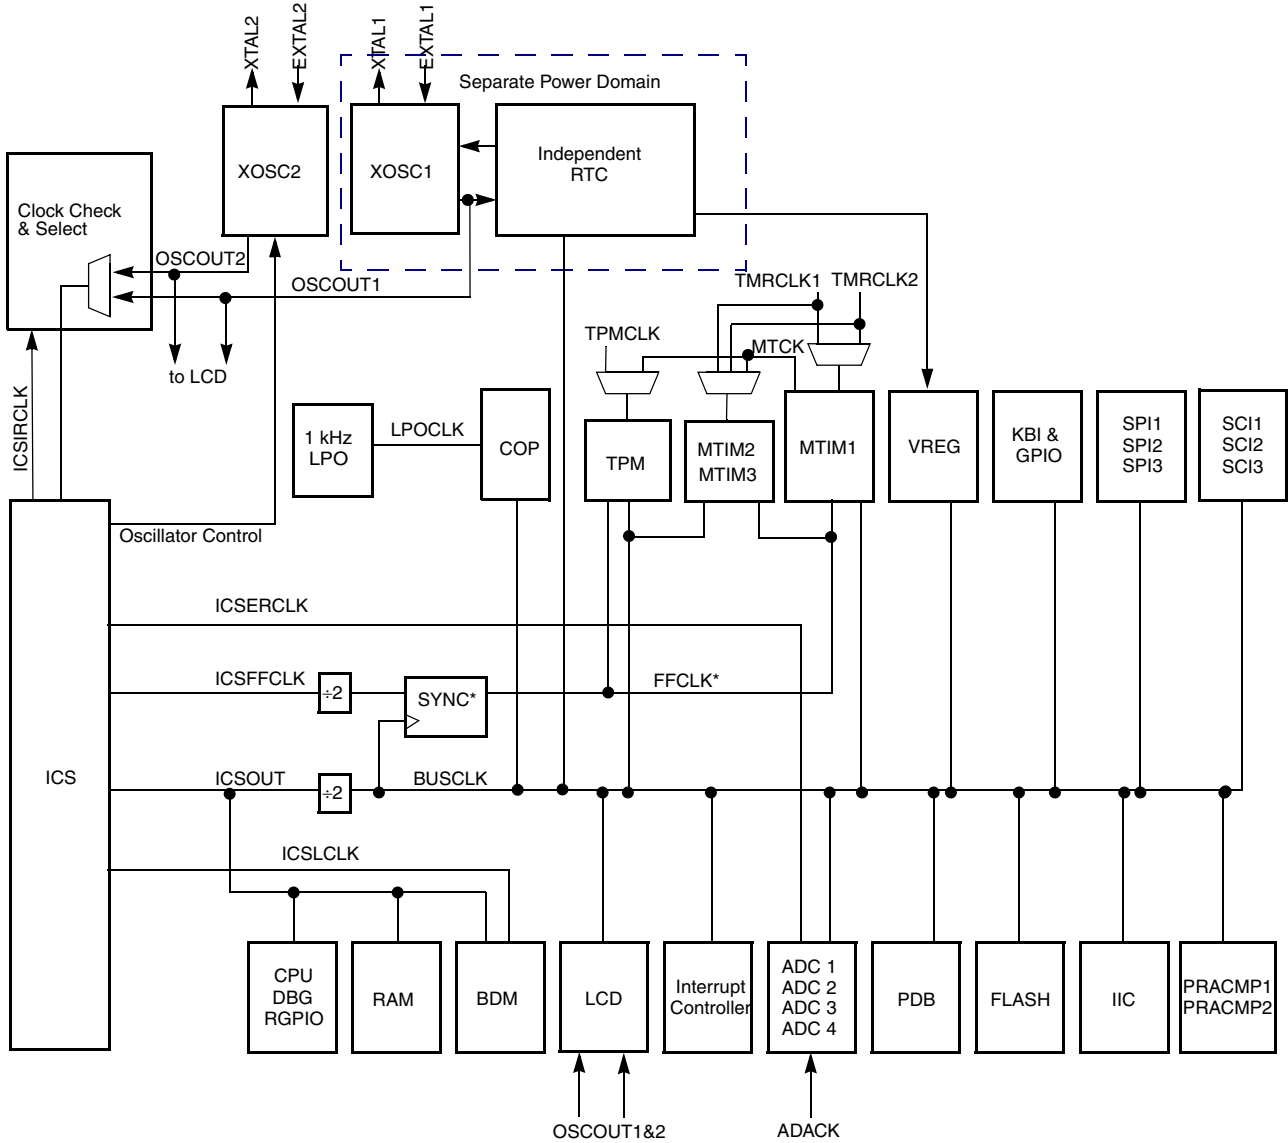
XTAL2
EXTAL2
XTAL1
EXTAL1
Separate Power Domain

Clock Check & Select

XOSC2

XOSC1

Independent RTC

OSCOUT2
OSCOUT1
to LCD

TMRCLK1
TMRCLK2
TPMCLK
MTCK

ICSIRCLK

1 kHz LPO
LPOCLK
COP
TPM
MTIM2 MTIM3
MTIM1
VREG
KBI & GPIO
SPI1 SPI2 SPI3
SCI1 SCI2 SCI3

Oscillator Control

ICSERCLK

ICSFFCLK
÷2
SYNC*
FFCLK*

ICS

ICSOUT
÷2
BUSCLK

ICSLCLK

CPU DBG RGPIO
RAM
BDM
LCD
Interrupt Controller
ADC 1 ADC 2 ADC 3 ADC 4
PDB
FLASH
IIC
PRACMP1 PRACMP2

OSCOUT1&2
ADACK